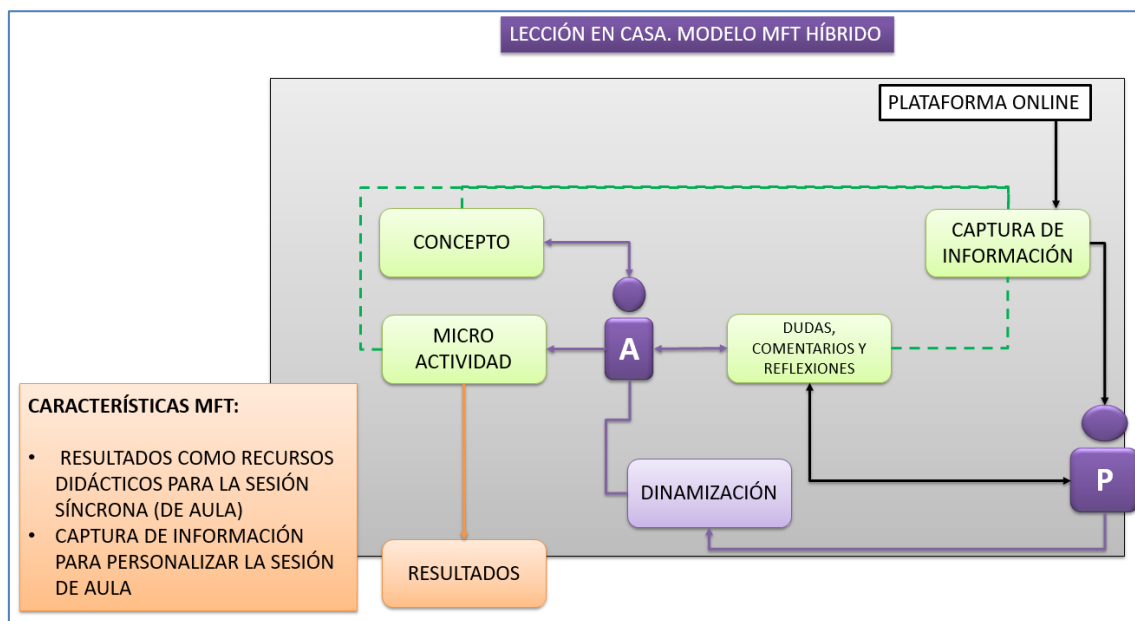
LECCIÓN EN CASA. MODELO MFT HÍBRIDO

PLATAFORMA ONLINE

CONCEPTO

CAPTURA DE INFORMACIÓN

MICRO ACTIVIDAD

A

DUDAS, COMENTARIOS Y REFLEXIONES

CARACTERÍSTICAS MFT:

• RESULTADOS COMO RECURSOS DIDÁCTICOS PARA LA SESIÓN SÍNCRONA (DE AULA)
• CAPTURA DE INFORMACIÓN PARA PERSONALIZAR LA SESIÓN DE AULA

DINAMIZACIÓN

P

RESULTADOS